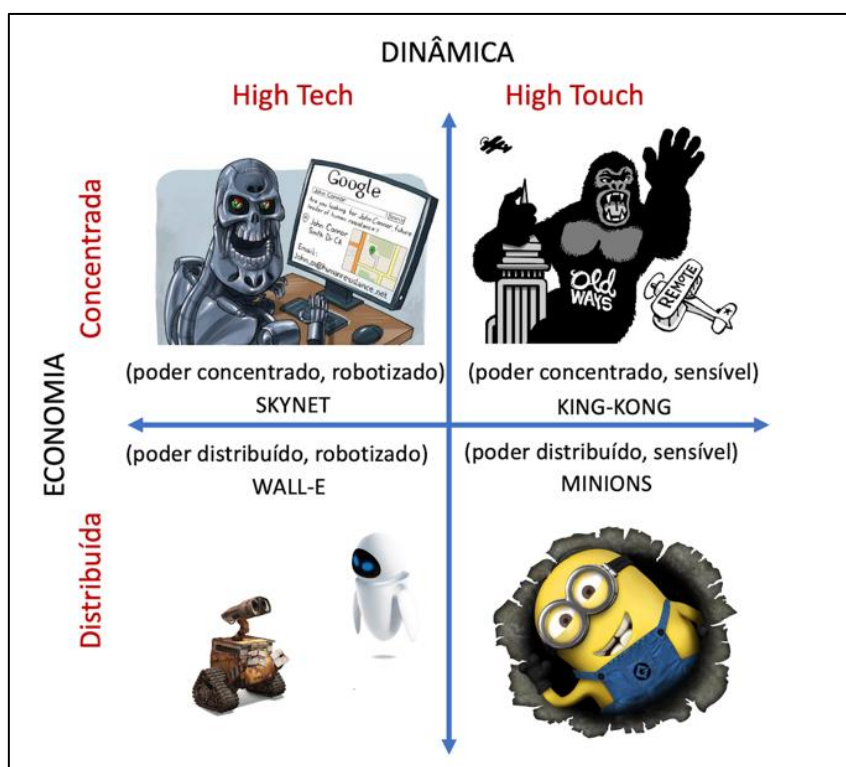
DINÂMICA

High Tech

High Touch

Concentrada

ECONOMIA

Distribuída

Google

Are you looking for John Connor, future leader of human resistance?

John Connor

Email:

OLD WAYS

REMOTE

(poder concentrado, robotizado)
SKYNET

(poder concentrado, sensível)
KING-KONG

(poder distribuído, robotizado)
WALL-E

(poder distribuído, sensível)
MINIONS